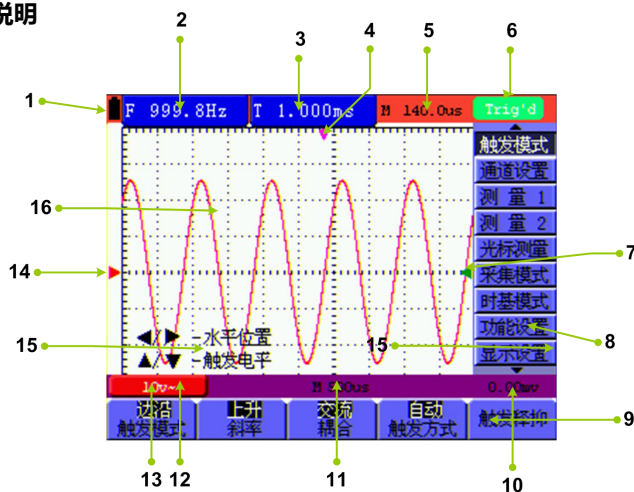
说明

1 2 3 4 5 6

F 999.8Hz | T 1.000ms | M 140.0us | Trig'd

触发模式
通道设置
测 量 1
测 量 2
光标测量
采集模式
时基模式
功能设置
显示设置

16
14
7
8
15
15

◀/▶ –水平位置
▲/▼ –触发电平

10v~ | M 500us | 0.00mv

边沿 触发模式 | 上升 斜率 | 交流 耦合 | 自动 触发方式 | 触发释抑

9
13 12 11 10